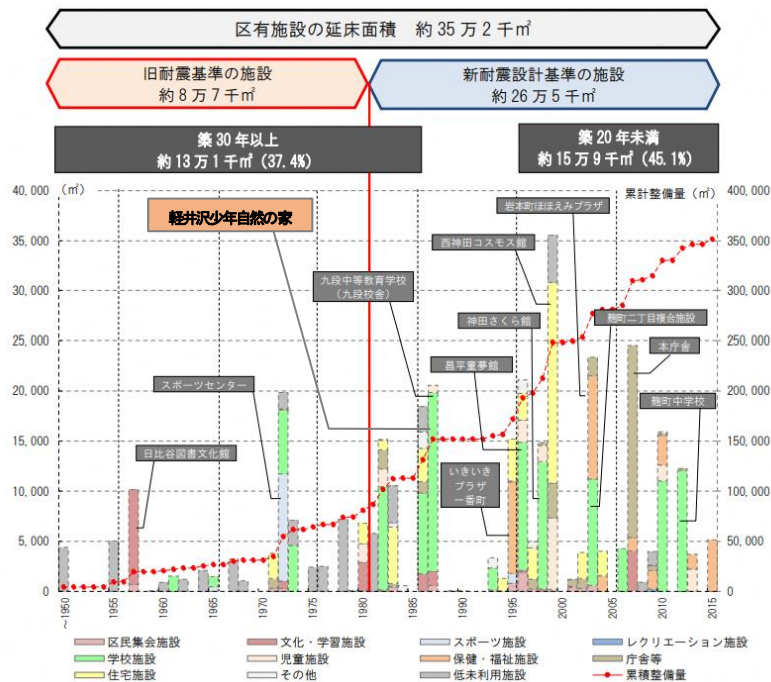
区有施設の延床面積　約 35 万 2 千㎡

旧耐震基準の施設
約 8 万 7 千㎡

新耐震設計基準の施設
約 26 万 5 千㎡

築 30 年以上
約 13 万 1 千㎡（37.4%）

築 20 年未満
約 15 万 9 千㎡（45.1%）

（㎡）

累計整備量（㎡）

40,000
35,000
30,000
25,000
20,000
15,000
10,000
5,000
0

400,000
350,000
300,000
250,000
200,000
150,000
100,000
50,000
0

軽井沢少年自然の家

岩本町ほほえみプラザ

西神田コスモス館

九段中等教育学校
（九段校舎）

神田さくら館

麹町二丁目複合施設

昌平童夢館

本庁舎

スポーツセンター

麹町中学校

日比谷図書文化館

いきいき
プラザ
一番町

~1950
1955
1960
1965
1970
1975
1980
1985
1990
1995
2000
2005
2010
2015

区民集会施設
文化・学習施設
スポーツ施設
レクリエーション施設
学校施設
児童施設
保健・福祉施設
庁舎等
住宅施設
その他
低未利用施設
累積整備量